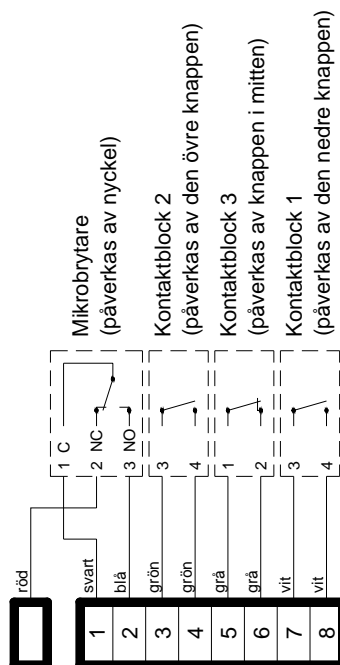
röd

| 1 | svart |
|---|---|
| 2 | blå |
| 3 | grön |
| 4 | grön |
| 5 | grå |
| 6 | grå |
| 7 | vit |
| 8 | vit |

1 C
2 NC
3 NO
Mikrobrytare
(påverkas av nyckel)

3
4
Kontaktblock 2
(påverkas av den övre knappen)

1
2
Kontaktblock 3
(påverkas av knappen i mitten)

3
4
Kontaktblock 1
(påverkas av den nedre knappen)